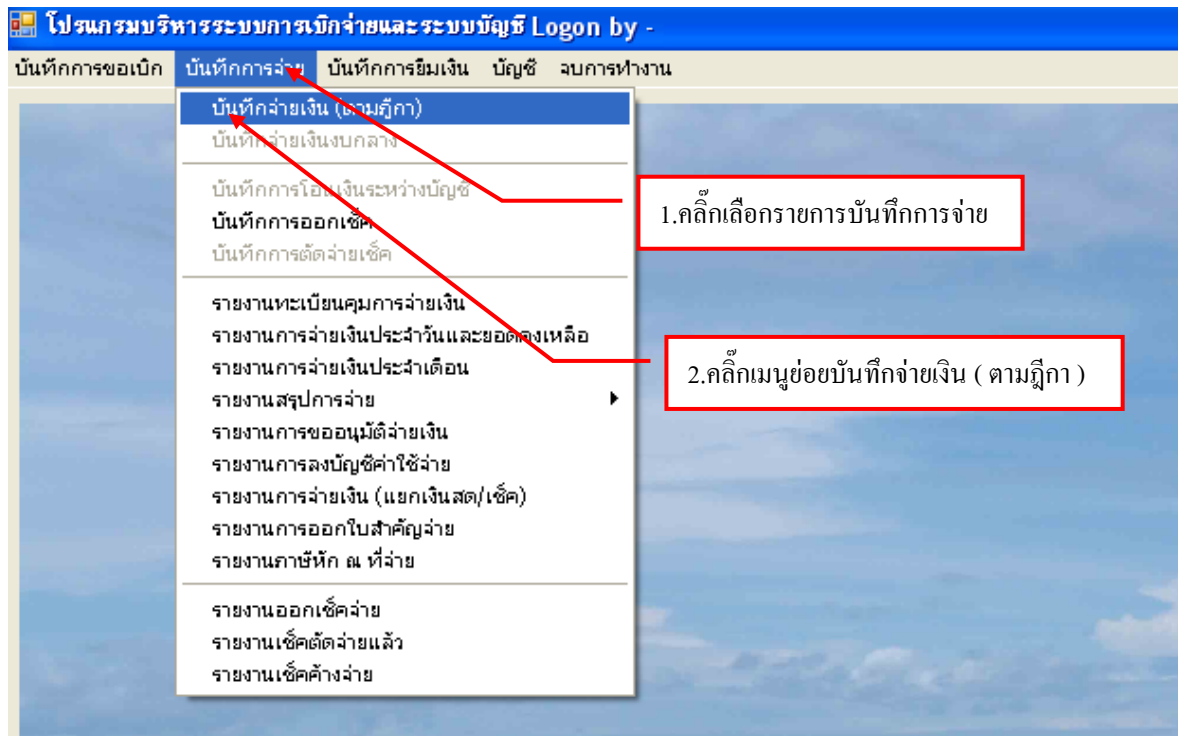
โปรแกรมบริหารระบบการเบิกจ่ายและระบบบัญชี Logon by -

บันทึกการขอเบิก บันทึกการจ่าย บันทึกการยืมเงิน บัญชี จบการทำงาน

บันทึกจ่ายเงิน (ตามฎีกา)
บันทึกจ่ายเงินงบกลาง

บันทึกการโอนเงินระหว่างบัญชี
บันทึกการออกเช็ค
บันทึกการตัดจ่ายเช็ค

รายงานทะเบียนคุมการจ่ายเงิน
รายงานการจ่ายเงินประจำวันและยอดคงเหลือ
รายงานการจ่ายเงินประจำเดือน
รายงานสรุปการจ่าย
รายงานการขออนุมัติจ่ายเงิน
รายงานการลงบัญชีค่าใช้จ่าย
รายงานการจ่ายเงิน (แยกเงินสด/เช็ค)
รายงานการออกใบสำคัญจ่าย
รายงานภาษีหัก ณ ที่จ่าย

รายงานออกเช็คจ่าย
รายงานเช็คตัดจ่ายแล้ว
รายงานเช็คค้างจ่าย

1.คลิ๊กเลือกรายการบันทึกการจ่าย

2.คลิ๊กเมนูย่อยบันทึกจ่ายเงิน ( ตามฎีกา )